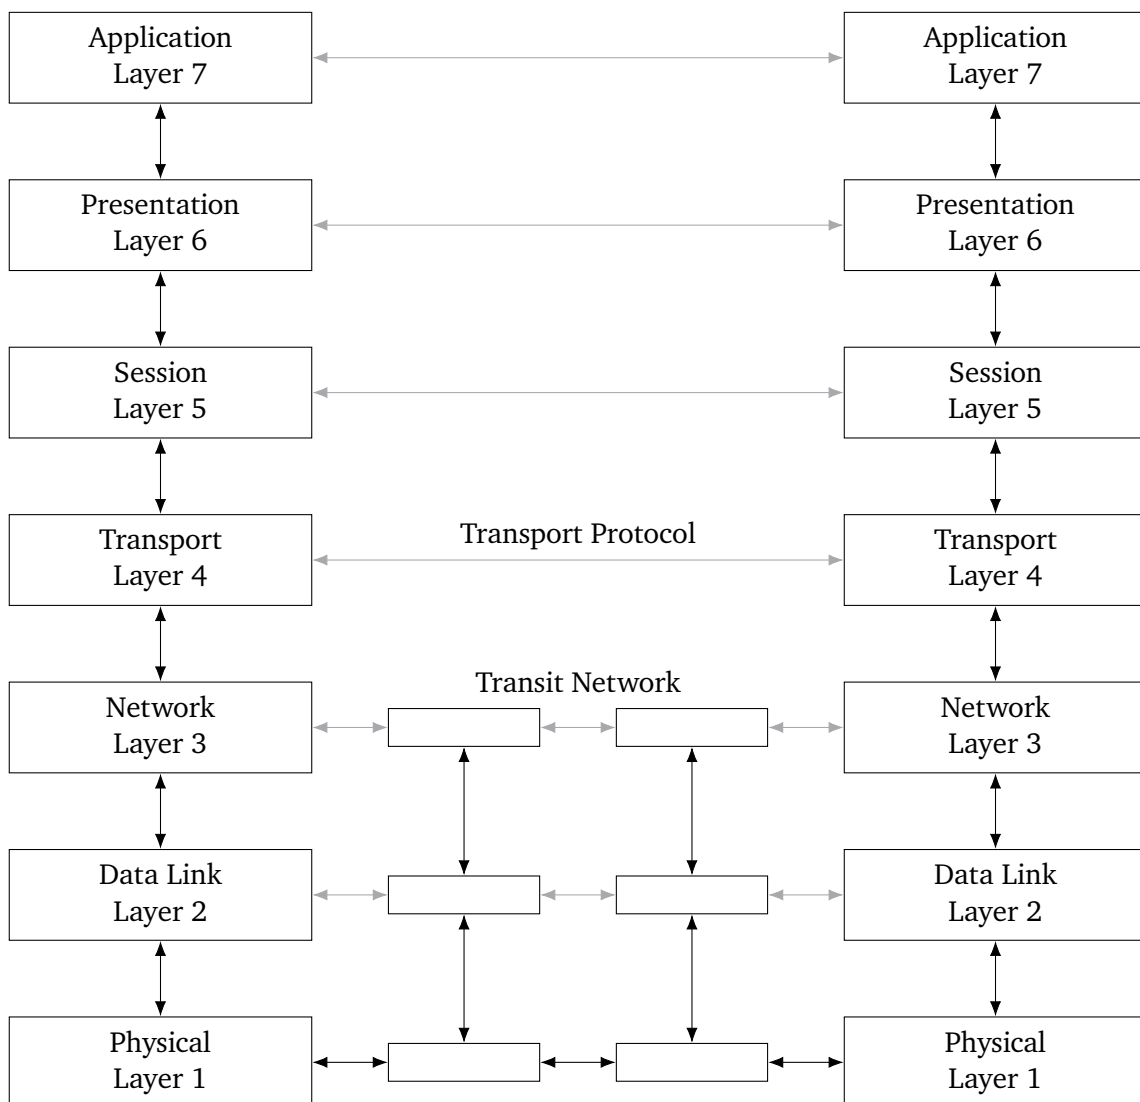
Application
Layer 7

Application
Layer 7

Presentation
Layer 6

Presentation
Layer 6

Session
Layer 5

Session
Layer 5

Transport
Layer 4

Transport Protocol

Transport
Layer 4

Transit Network

Network
Layer 3

Network
Layer 3

Data Link
Layer 2

Data Link
Layer 2

Physical
Layer 1

Physical
Layer 1